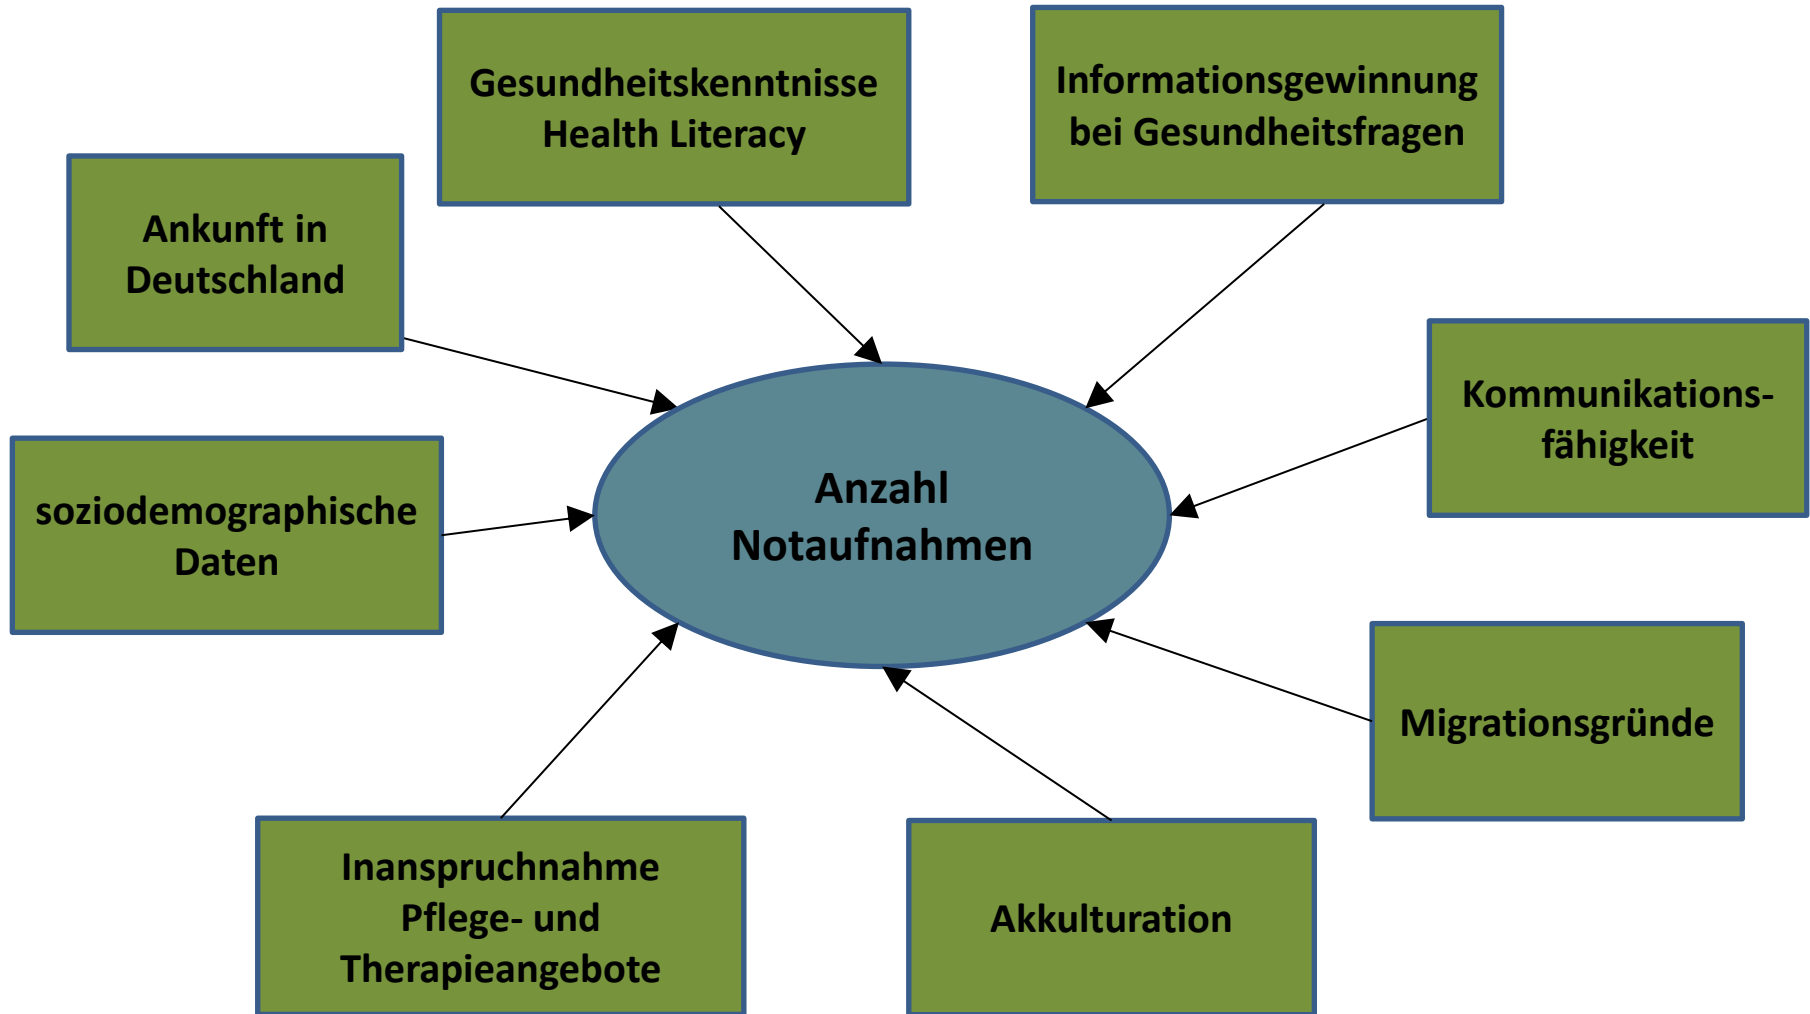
Gesundheitskenntnisse
Health Literacy

Informationsgewinnung bei Gesundheitsfragen

Ankunft in Deutschland

Kommunikations-fähigkeit

soziodemographische Daten

Anzahl Notaufnahmen

Migrationsgründe

Inanspruchnahme Pflege- und Therapieangebote

Akkulturation